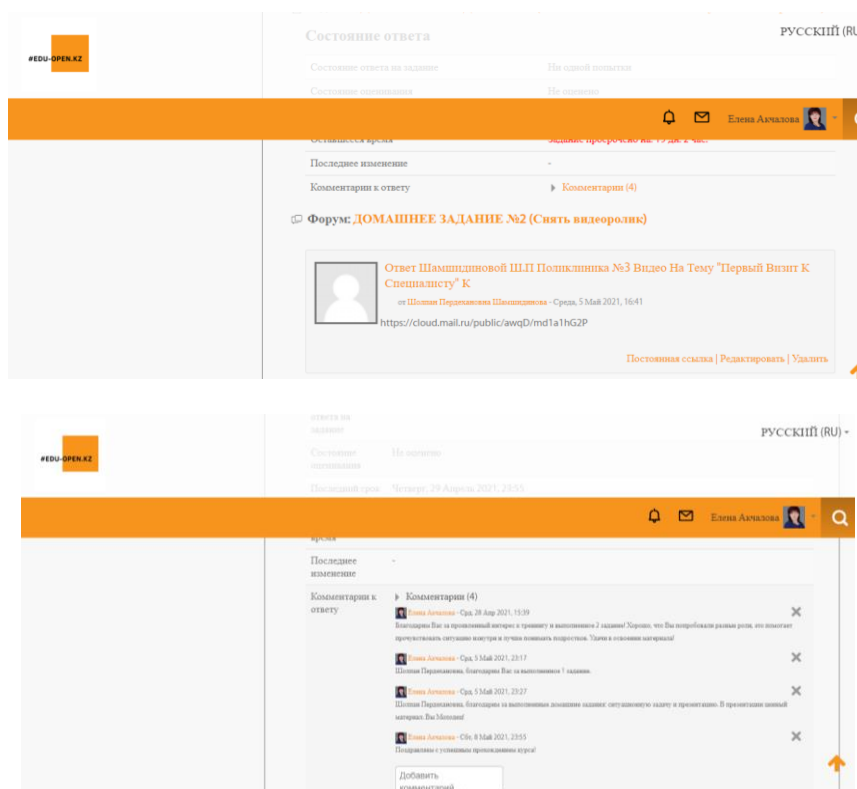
#EDU-OPEN.KZ

Состояние ответа

РУССКИЙ (RU

Состояние ответа на задание | Ни одной попытки

Состояние оценивания | Не оценено

Елена Акчалова

Оставшееся время | Задание просрочено на: 49 дн. 2 час.

Последнее изменение | -

Комментарии к ответу | Комментарии (4)

Форум: ДОМАШНЕЕ ЗАДАНИЕ №2 (Снять видеоролик)

Ответ Шамшидиновой Ш.П Поликлиника №3 Видео На Тему "Первый Визит К Специалисту" К

от Шолпан Пердекановна Шамшидинова - Среда, 5 Май 2021, 16:41

https://cloud.mail.ru/public/awqD/md1a1hG2P

Постоянная ссылка | Редактировать | Удалить

#EDU-OPEN.KZ

РУССКИЙ (RU)

ответа на задание

Состояние оценивания | Не оценено

Последний срок | Четверг, 29 Апрель 2021, 23:55

Елена Акчалова

время

Последнее изменение | -

Комментарии к ответу | Комментарии (4)

Елена Акчалова - Срд, 28 Апр 2021, 15:39
Благодарю Вас за проявленный интерес к тренингу и выполненное 2 задание! Хорошо, что Вы попробовали разные роли, это помогает прочувствовать ситуацию изнутри и лучше понимать подростков. Удачи в освоении материала!

Елена Акчалова - Срд, 5 Май 2021, 23:17
Шолпан Пердекановна, благодарим Вас за выполненное 1 задание.

Елена Акчалова - Срд, 5 Май 2021, 23:27
Шолпан Пердекановна, благодарим за выполненные домашние задания: ситуационную задачу и презентацию. В презентации ценный материал. Вы Молодец!

Елена Акчалова - Сбт, 8 Май 2021, 23:55
Поздравляем с успешным прохождением курса!

Добавить комментарий